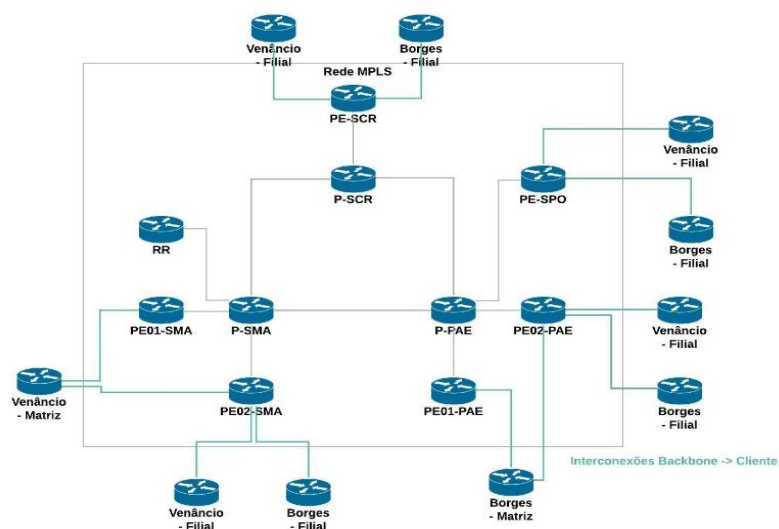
Venâncio - Filial

Borges - Filial

Rede MPLS

PE-SCR

Venâncio - Filial

P-SCR

PE-SPO

Borges - Filial

RR

PE01-SMA

P-SMA

P-PAE

PE02-PAE

Venâncio - Filial

Venâncio - Matriz

PE02-SMA

PE01-PAE

Borges - Filial

Interconexões Backbone -> Cliente

Borges - Matriz

Venâncio - Filial

Borges - Filial